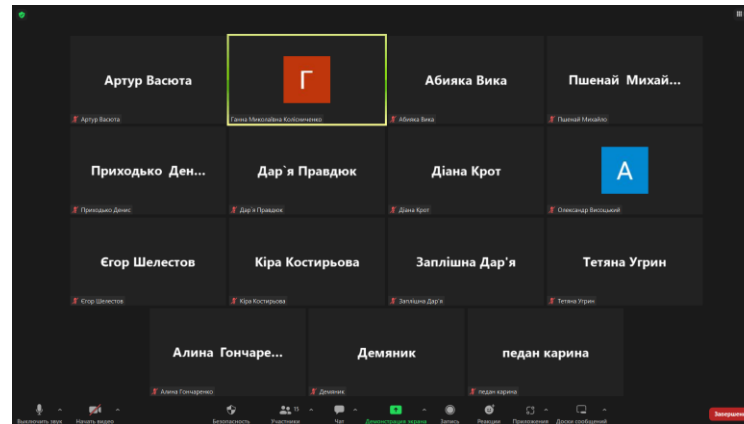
Артур Васюта
Артур Васюта

Г
Ганна Миколаївна Колісніченко

Абияка Вика
Абияка Вика

Пшенай Михай...
Пшенай Михайло

Приходько Ден...
Приходько Денис

Дар`я Правдюк
Дар`я Правдюк

Діана Крот
Діана Крот

А
Олександр Висоцький

Єгор Шелестов
Єгор Шелестов

Кіра Костирьова
Кіра Костирьова

Заплішна Дар'я
Заплішна Дар'я

Тетяна Угрин
Тетяна Угрин

Алина Гончаре...
Алина Гончаренко

Демяник
Демяник

педан карина
педан карина

Выключить звук
Начать видео
Безопасность
15
Участники
Чат
Демонстрация экрана
Запись
Реакции
Приложения
Доски сообщений
Завершить